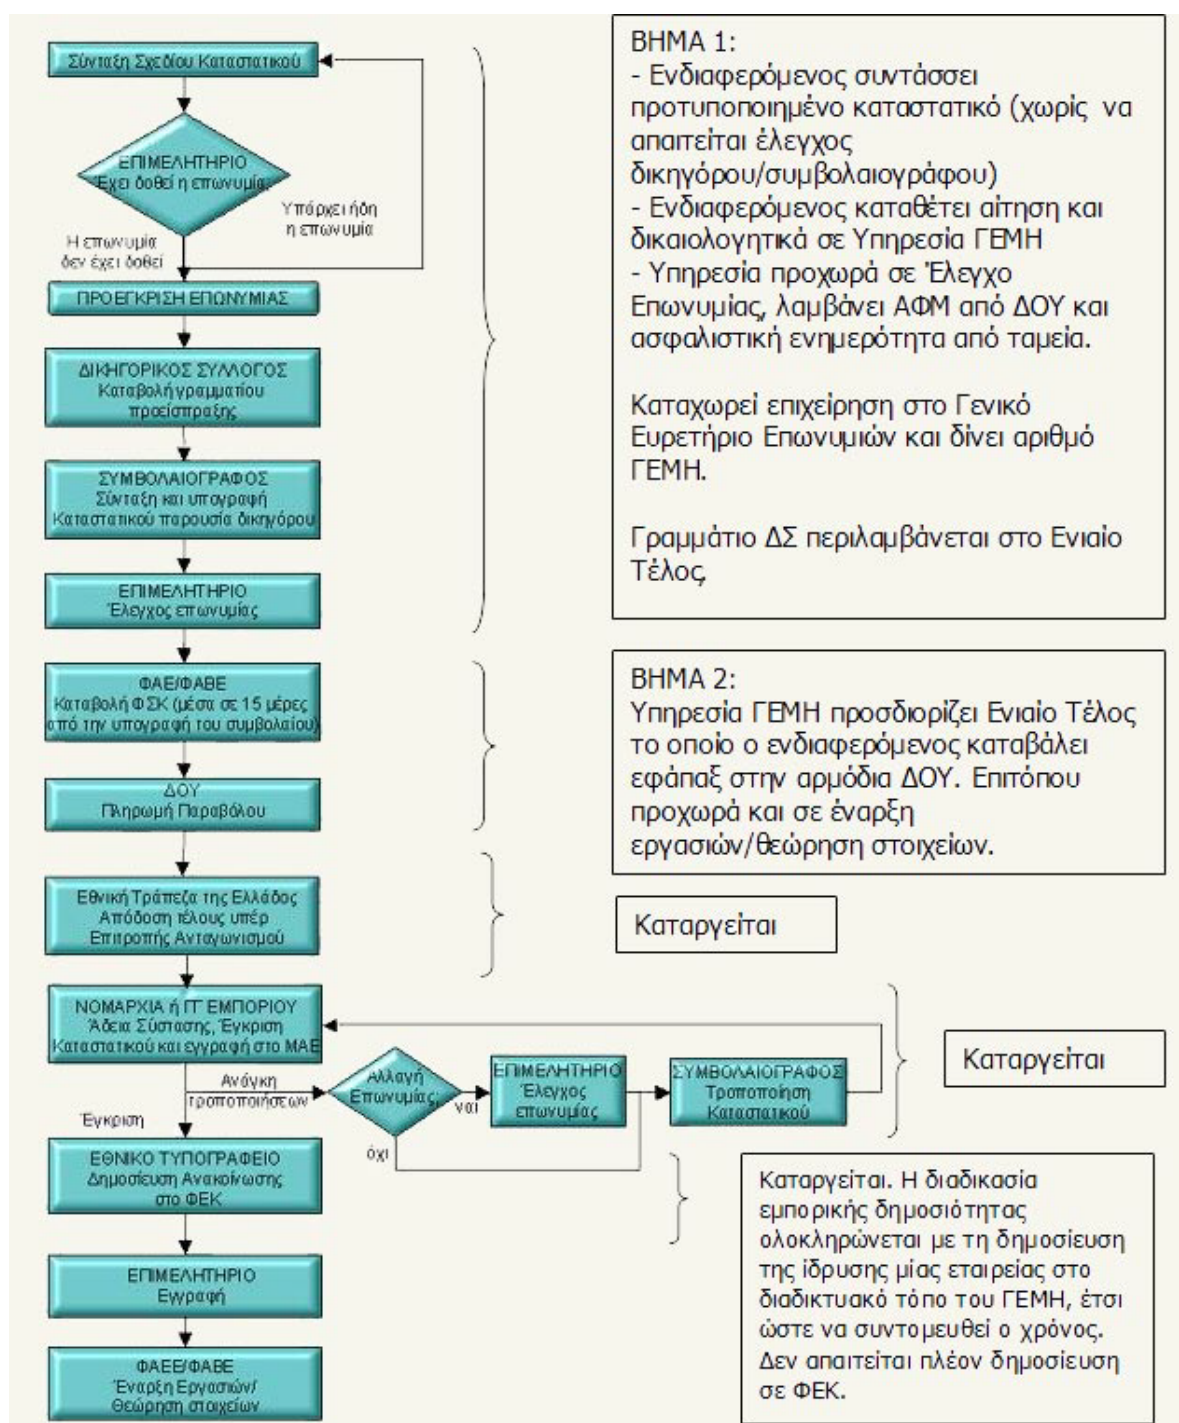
Σύνταξη Σχεδίου Καταστατικού

ΕΠΙΜΕΛΗΤΗΡΙΟ
Έχει δοθεί η επωνυμία

Υπάρχει ήδη η επωνυμία

Η επωνυμία δεν έχει δοθεί

ΠΡΟΕΓΚΡΙΣΗ ΕΠΩΝΥΜΙΑΣ

ΔΙΚΗΓΟΡΙΚΟΣ ΣΥΛΛΟΓΟΣ
Καταβολή γραμματίου προείσπραξης

ΣΥΜΒΟΛΑΙΟΓΡΑΦΟΣ
Σύνταξη και υπογραφή Καταστατικού παρουσία δικηγόρου

ΕΠΙΜΕΛΗΤΗΡΙΟ
Έλεγχος επωνυμίας

ΒΗΜΑ 1:
- Ενδιαφερόμενος συντάσσει προτυποποιημένο καταστατικό (χωρίς να απαιτείται έλεγχος δικηγόρου/συμβολαιογράφου)
- Ενδιαφερόμενος καταθέτει αίτηση και δικαιολογητικά σε Υπηρεσία ΓΕΜΗ
- Υπηρεσία προχωρά σε Έλεγχο Επωνυμίας, λαμβάνει ΑΦΜ από ΔΟΥ και ασφαλιστική ενημερότητα από ταμεία.

Καταχωρεί επιχείρηση στο Γενικό Ευρετήριο Επωνυμιών και δίνει αριθμό ΓΕΜΗ.

Γραμμάτιο ΔΣ περιλαμβάνεται στο Ενιαίο Τέλος

ΦΑΕ/ΦΑΒΕ
Καταβολή ΦΣΚ (μέσα σε 15 μέρες από την υπογραφή του συμβολαίου)

ΔΟΥ
Πληρωμή Παραβόλου

ΒΗΜΑ 2:
Υπηρεσία ΓΕΜΗ προσδιορίζει Ενιαίο Τέλος το οποίο ο ενδιαφερόμενος καταβάλει εφάπαξ στην αρμόδια ΔΟΥ. Επιτόπου προχωρά και σε έναρξη εργασιών/θεώρηση στοιχείων.

Εθνική Τράπεζα της Ελλάδος
Απόδοση τέλους υπέρ Επιτροπής Ανταγωνισμού

Καταργείται

ΝΟΜΑΡΧΙΑ ή ΓΓ ΕΜΠΟΡΙΟΥ
Άδεια Σύστασης, Έγκριση Καταστατικού και εγγραφή στο ΜΑΕ

Ανάγκη τροποποιήσεων

Αλλαγή Επωνυμίας;

ναι

ΕΠΙΜΕΛΗΤΗΡΙΟ
Έλεγχος επωνυμίας

ΣΥΜΒΟΛΑΙΟΓΡΑΦΟΣ
Τροποποίηση Καταστατικού

Καταργείται

Έγκριση

όχι

ΕΘΝΙΚΟ ΤΥΠΟΓΡΑΦΕΙΟ
Δημοσίευση Ανακοίνωσης στο ΦΕΚ

ΕΠΙΜΕΛΗΤΗΡΙΟ
Εγγραφή

ΦΑΕΕ/ΦΑΒΕ
Έναρξη Εργασιών/ Θεώρηση στοιχείων

Καταργείται. Η διαδικασία εμπορικής δημοσιότητας ολοκληρώνεται με τη δημοσίευση της ίδρυσης μίας εταιρείας στο διαδικτυακό τόπο του ΓΕΜΗ, έτσι ώστε να συντομευθεί ο χρόνος. Δεν απαιτείται πλέον δημοσίευση σε ΦΕΚ.